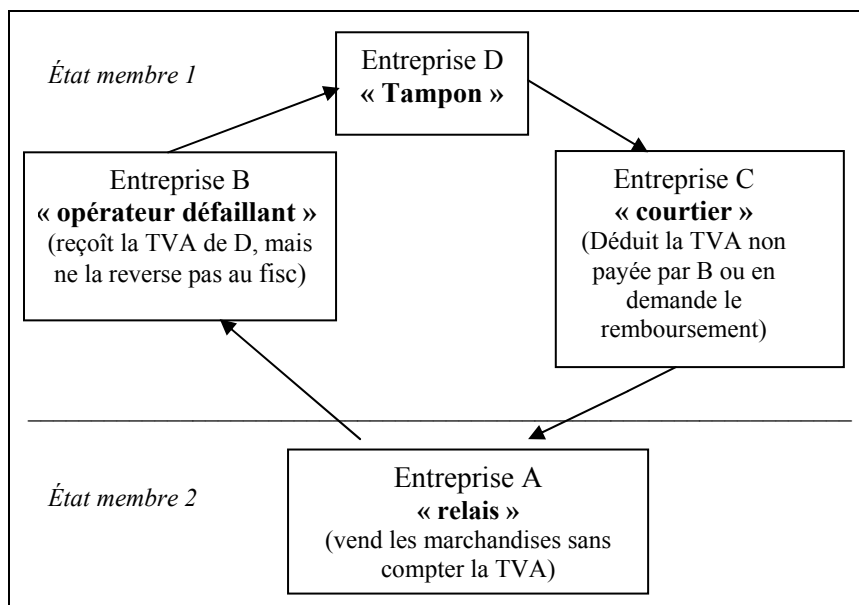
État membre 1

Entreprise D
« Tampon »

Entreprise B
« opérateur défaillant »
(reçoît la TVA de D, mais ne la reverse pas au fisc)

Entreprise C
« courtier »
(Déduit la TVA non payée par B ou en demande le remboursement)

État membre 2

Entreprise A
« relais »
(vend les marchandises sans compter la TVA)